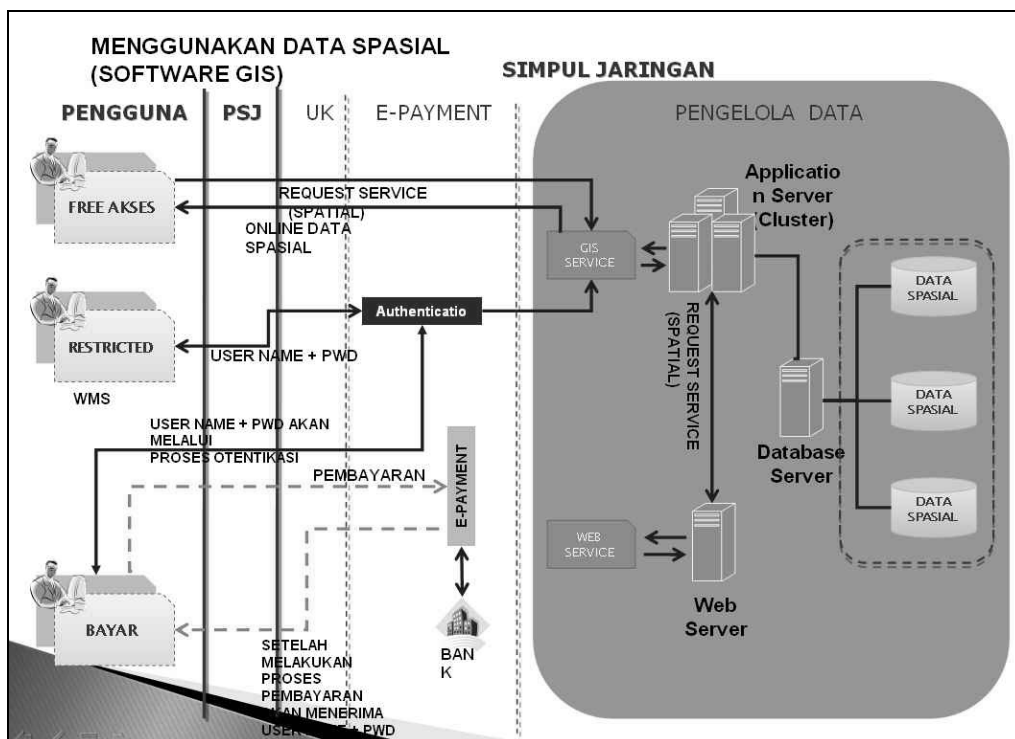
MENGGUNAKAN DATA SPASIAL (SOFTWARE GIS)

SIMPUL JARINGAN

PENGGUNA

PSJ

UK

E-PAYMENT

PENGELOLA DATA

FREE AKSES

REQUEST SERVICE (SPATIAL)

ONLINE DATA SPASIAL

GIS SERVICE

Application Server Cluster)

DATA SPASIAL

RESTRICTED

Authenticatio

USER NAME + PWD

REQUEST SERVICE (SPATIAL)

WMS

DATA SPASIAL

USER NAME + PWD AKAN MELALUI PROSES OTENTIKASI

Database Server

PEMBAYARAN

E-PAYMENT

DATA SPASIAL

WEB SERVICE

BAYAR

BAN K

Web Server

SETELAH MELAKUKAN PROSES PEMBAYARAN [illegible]AN MENERIMA USER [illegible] + PWD